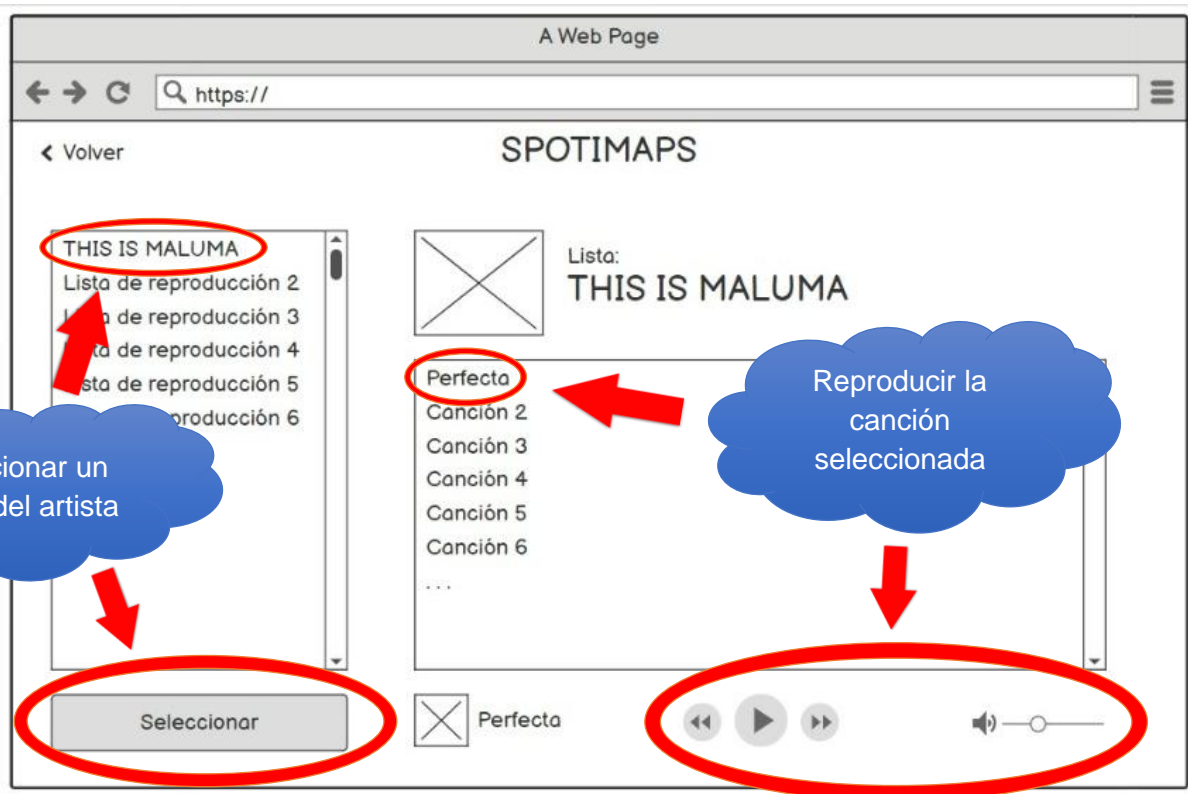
A Web Page

https://

< Volver

SPOTIMAPS

THIS IS MALUMA
Lista de reproducción 2
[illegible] de reproducción 3
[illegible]ta de reproducción 4
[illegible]sta de reproducción 5
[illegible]producción 6

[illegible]cionar un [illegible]del artista

Seleccionar

Lista:
THIS IS MALUMA

Perfecta
Canción 2
Canción 3
Canción 4
Canción 5
Canción 6
...

Reproducir la canción seleccionada

Perfecta